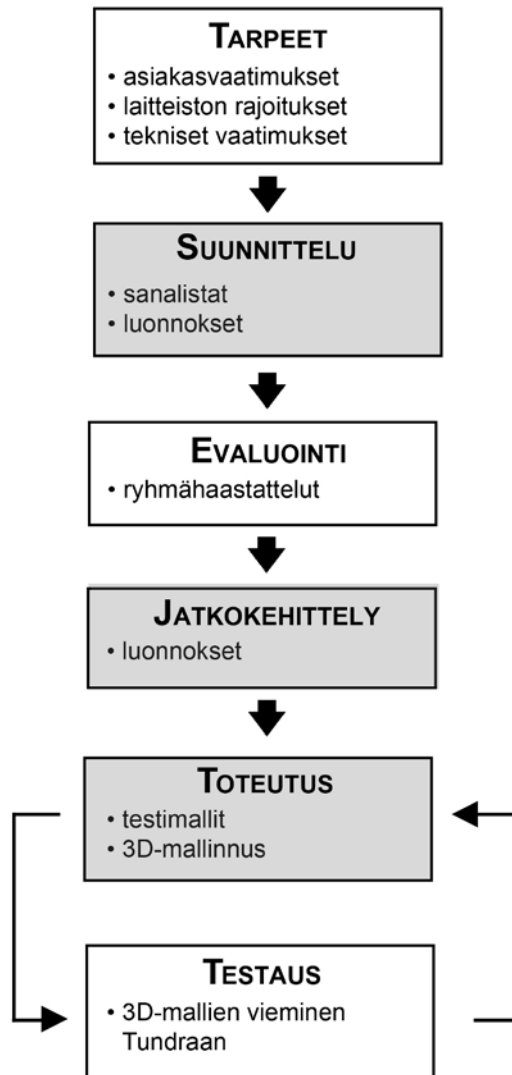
TARPEET
• asiakasvaatimukset
• laitteiston rajoitukset
• tekniset vaatimukset

SUUNNITTELU
• sanalistat
• luonnokset

EVALUOINTI
• ryhmähaastattelut

JATKOKEHITTELY
• luonnokset

TOTEUTUS
• testimallit
• 3D-mallinnus

TESTAUS
• 3D-mallien vieminen Tundraan